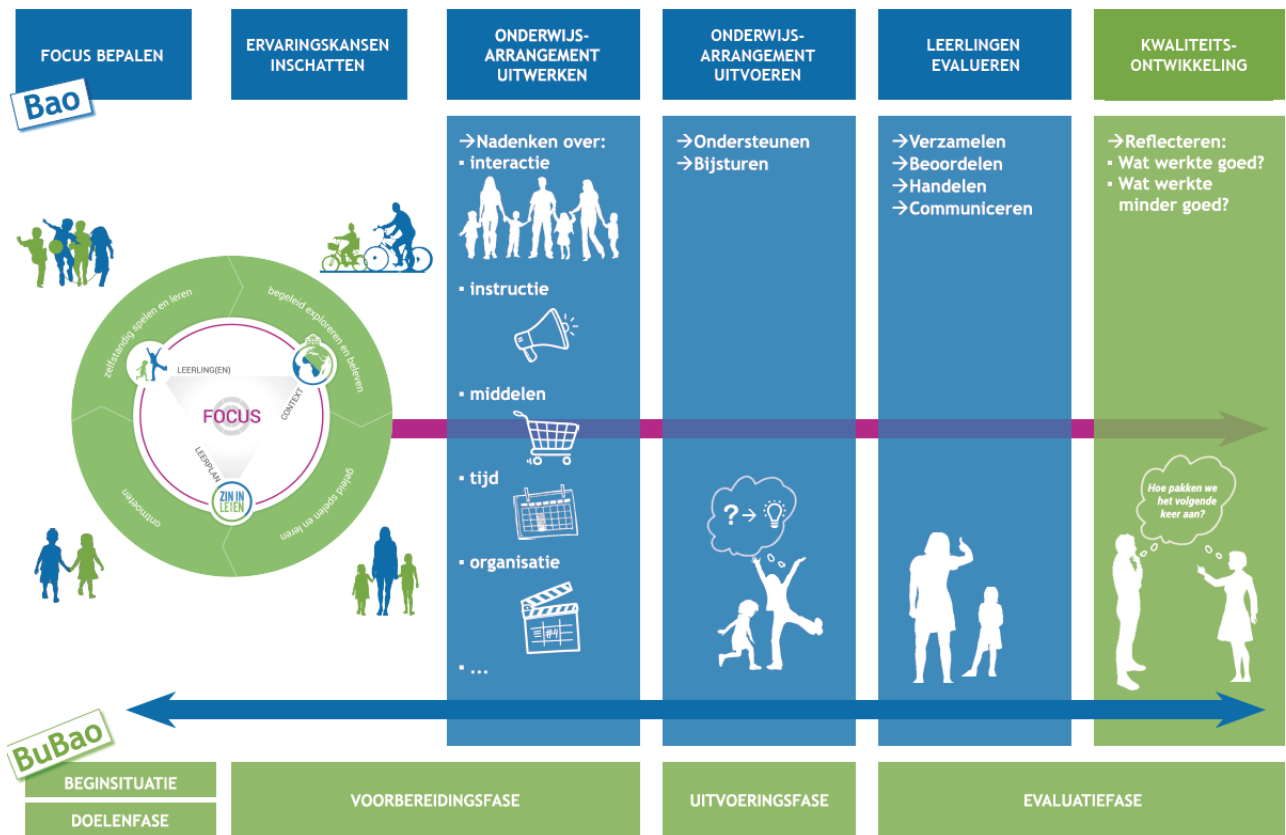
FOCUS BEPALEN

ERVARINGSKANSEN INSCHATTEN

ONDERWIJS-ARRANGEMENT UITWERKEN

ONDERWIJS-ARRANGEMENT UITVOEREN

LEERLINGEN EVALUEREN

KWALITEITS-ONTWIKKELING

Bao

→Nadenken over:
▪ interactie

▪ instructie

▪ middelen

▪ tijd

▪ organisatie

▪ ...

→Ondersteunen
→Bijsturen

→Verzamelen
→Beoordelen
→Handelen
→Communiceren

→Reflecteren:
▪ Wat werkte goed?
▪ Wat werkte minder goed?

zelfstandig spelen en leren

begeleid exploreren en beleven

geleid spelen en leren

ontmoeten

LEERLING(EN)

CONTEXT

LEERPLAN

FOCUS

ZIN IN LEREN

Hoe pakken we het volgende keer aan?

BuBao

BEGINSITUATIE

DOELENFASE

VOORBEREIDINGSFASE

UITVOERINGSFASE

EVALUATIEFASE